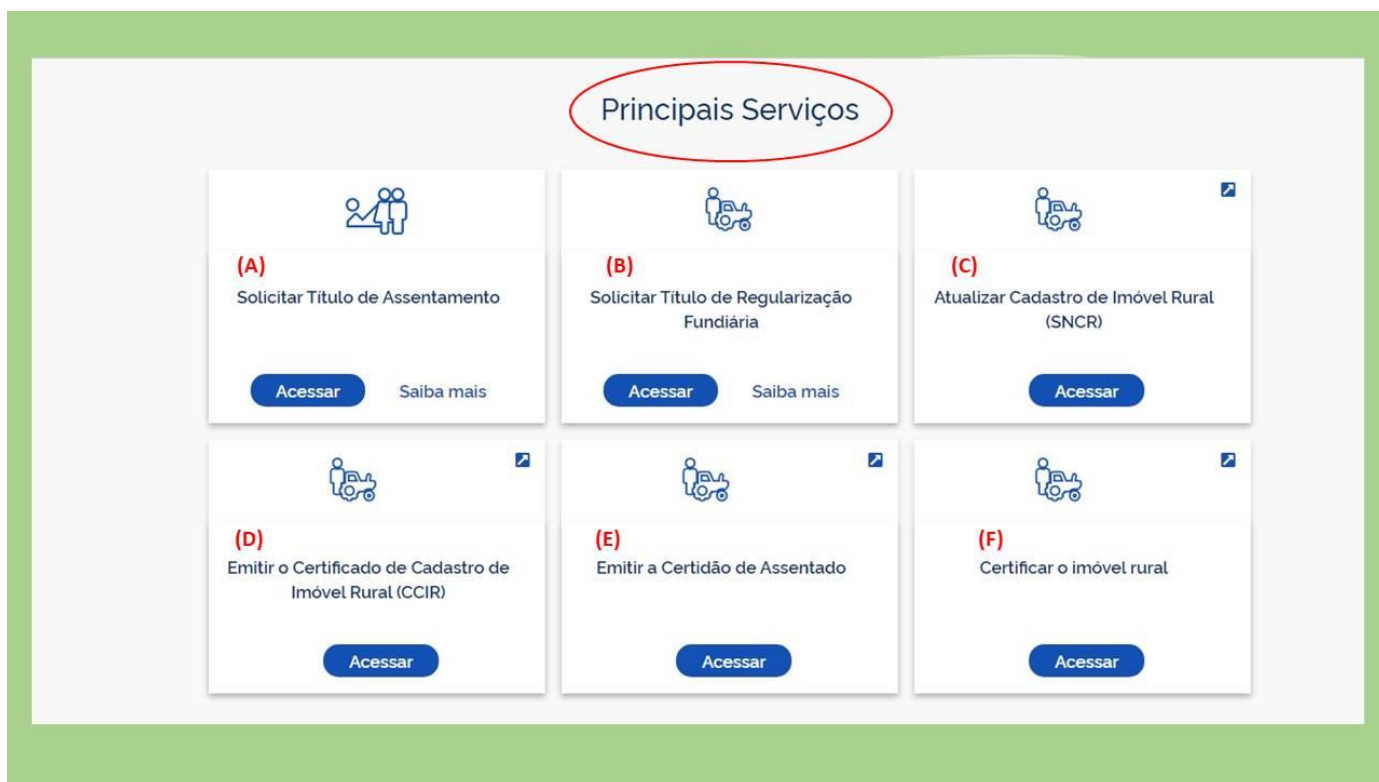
Principais Serviços

(A)
Solicitar Título de Assentamento

Acessar Saiba mais

(B)
Solicitar Título de Regularização Fundiária

Acessar Saiba mais

(C)
Atualizar Cadastro de Imóvel Rural (SNCR)

Acessar

(D)
Emitir o Certificado de Cadastro de Imóvel Rural (CCIR)

Acessar

(E)
Emitir a Certidão de Assentado

Acessar

(F)
Certificar o imóvel rural

Acessar